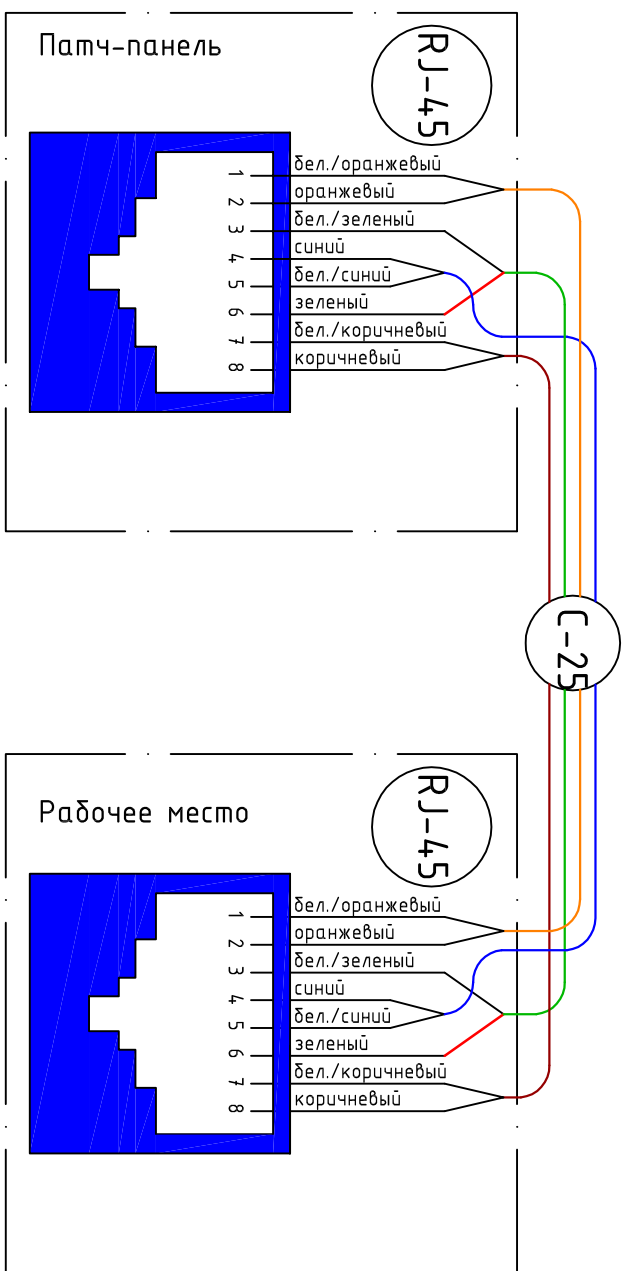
Патч-панель

RJ-45

1
2
3
4
5
6
7
8

бел./оранжевый
оранжевый
бел./зеленый
синий
бел./синий
зеленый
бел./коричневый
коричневый

C-25

Рабочее место

RJ-45

1
2
3
4
5
6
7
8

бел./оранжевый
оранжевый
бел./зеленый
синий
бел./синий
зеленый
бел./коричневый
коричневый